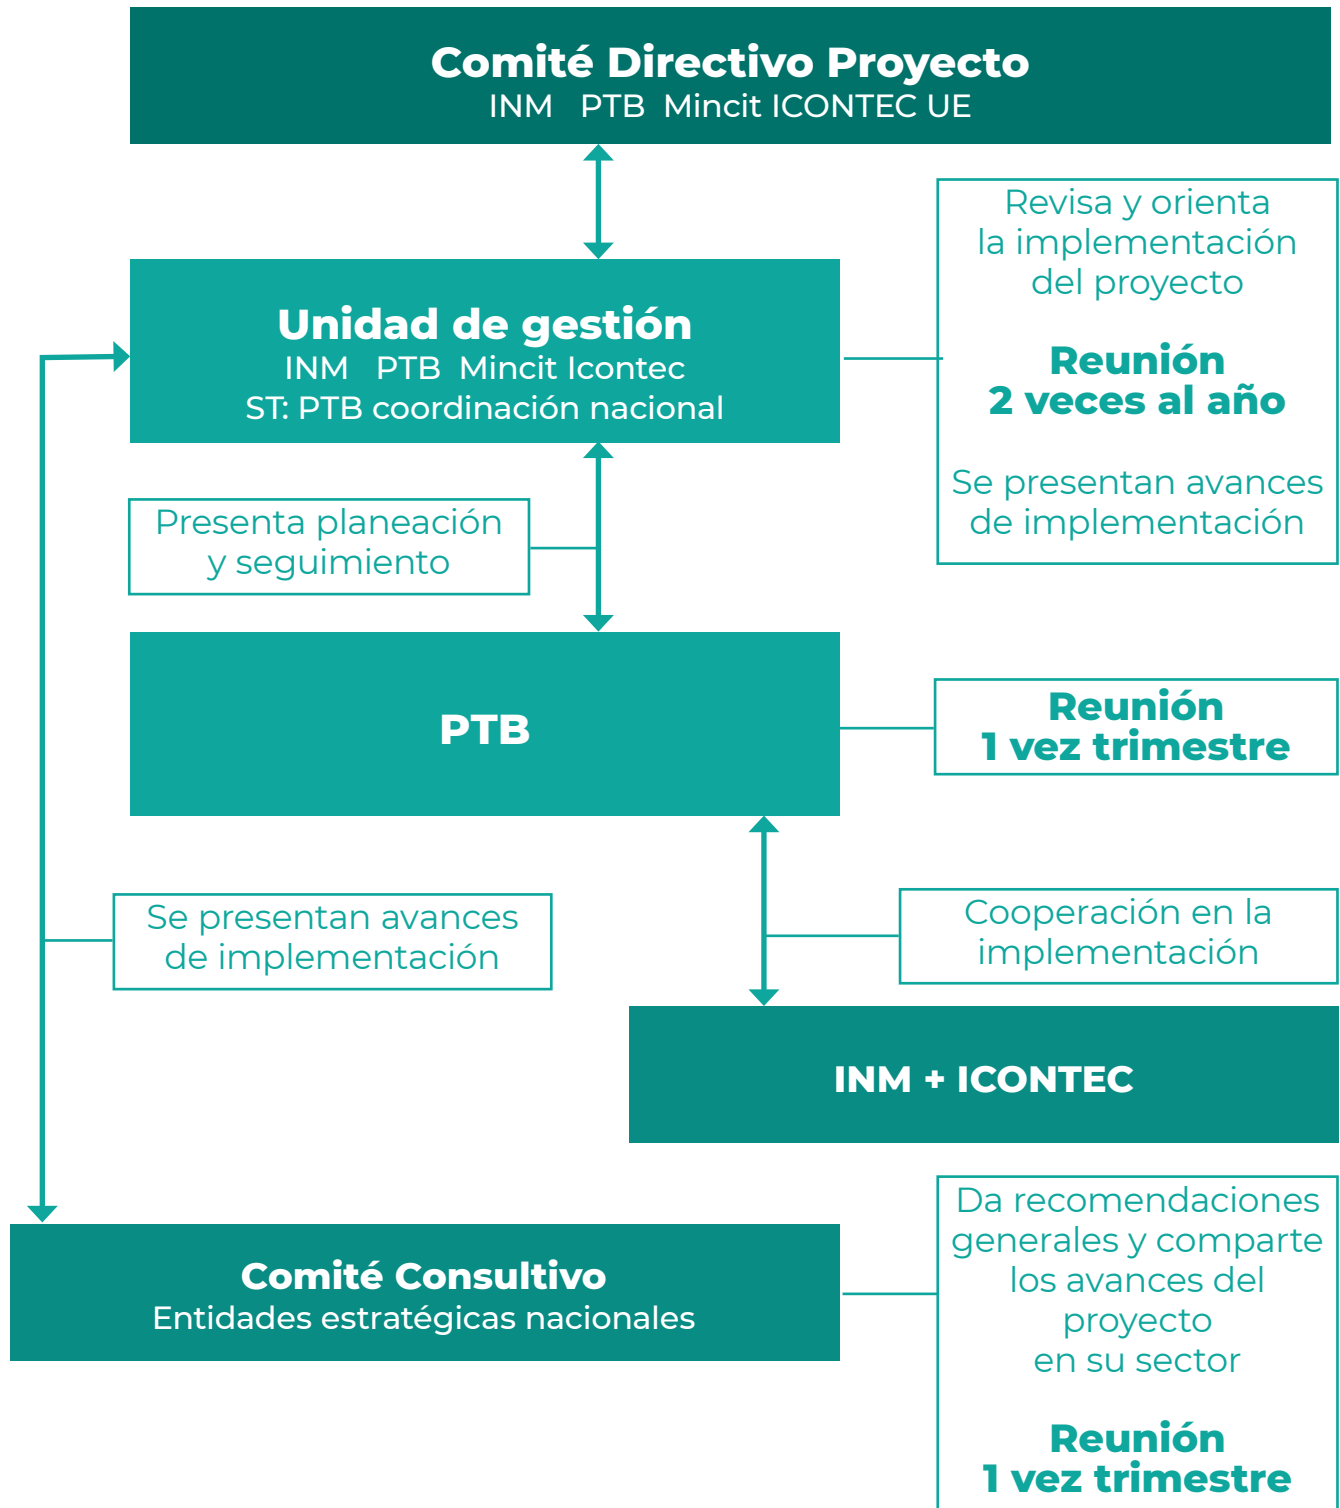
Comité Directivo Proyecto
INM PTB Mincit ICONTEC UE

Revisa y orienta la implementación del proyecto

Reunión
2 veces al año

Se presentan avances de implementación

Unidad de gestión
INM PTB Mincit Icontec
ST: PTB coordinación nacional

Presenta planeación y seguimiento

PTB

Reunión
1 vez trimestre

Se presentan avances de implementación

Cooperación en la implementación

INM + ICONTEC

Comité Consultivo
Entidades estratégicas nacionales

Da recomendaciones generales y comparte los avances del proyecto en su sector

Reunión
1 vez trimestre